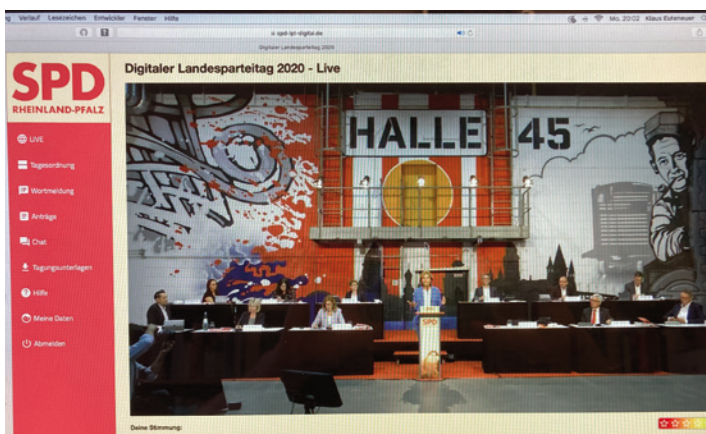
Verlauf Lesezeichen Entwickler Fenster Hilfe

Mo. 20:02 Klaus Eulenauer

spd-lpt-digital.de

Digitaler Landesparteitag 2020

SPD RHEINLAND-PFALZ

Digitaler Landesparteitag 2020 - Live

LIVE

Tagesordnung

Wortmeldung

Anträge

Chat

Tagungsunterlagen

Hilfe

Meine Daten

Abmelden

HALLE 45

SPD

Deine Stimmung: